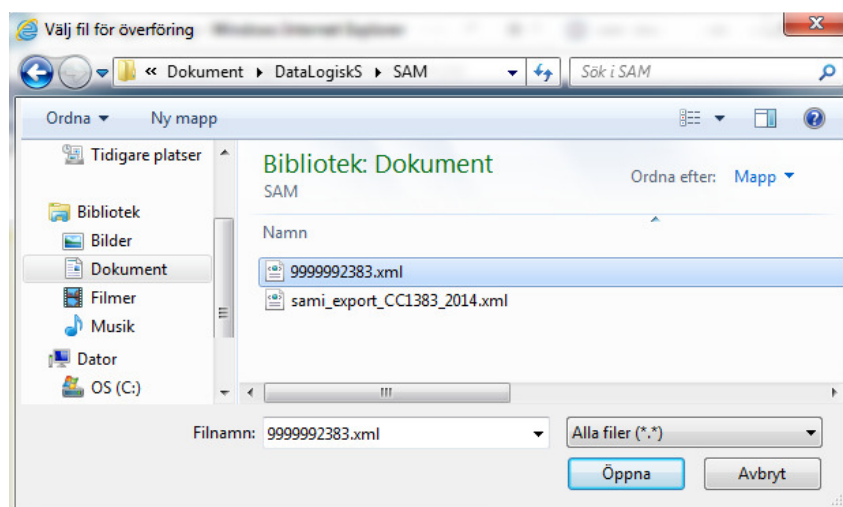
Välj fil för överföring

« Dokument ▸ DataLogiskS ▸ SAM

Sök i SAM

Ordna ▾

Ny mapp

Tidigare platser

Bibliotek

Bilder

Dokument

Filmer

Musik

Dator

OS (C:)

Bibliotek: Dokument

SAM

Ordna efter: Mapp ▾

Namn

9999992383.xml

sami_export_CC1383_2014.xml

Filnamn: 9999992383.xml

Alla filer (*.*)

Öppna

Avbryt